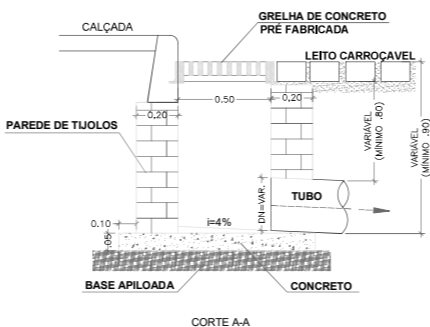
CALÇADA

GRELHA DE CONCRETO
PRÉ FABRICADA

LEITO CARROÇAVEL

0,20

0.50

0,20

PAREDE DE TIJOLOS

VARIÁVEL
(MÍNIMO .80)

VARIÁVEL
(MÍNIMO .90)

DN=VAR.

TUBO

0.10

i=4%

.05

BASE APILOADA

CONCRETO

CORTE A-A